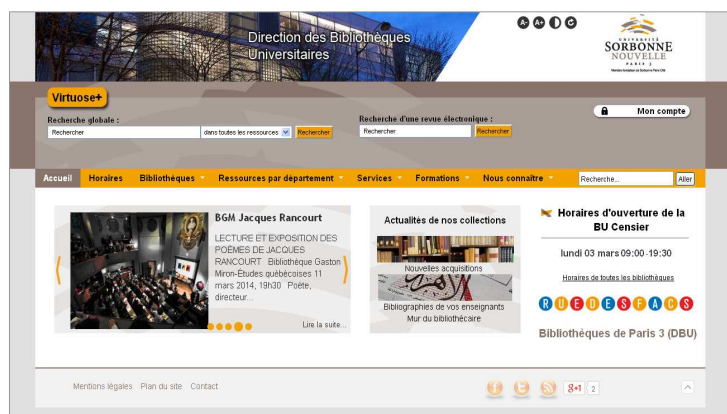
Direction des Bibliothèques Universitaires

A- A+

UNIVERSITÉ SORBONNE NOUVELLE PARIS 3

Virtuose+

Recherche globale :

Rechercher

dans toutes les ressources

Rechercher

Recherche d'une revue électronique :

Rechercher

Rechercher

Mon compte

Accueil | Horaires | Bibliothèques | Ressources par département | Services | Formations | Nous connaître

Recherche...

Aller

BGM Jacques Rancourt

LECTURE ET EXPOSITION DES POÈMES DE JACQUES RANCOURT Bibliothèque Gaston Miron-Études québécoises 11 mars 2014, 19h30 Poète, directeur...

Lire la suite...

Actualités de nos collections

Nouvelles acquisitions

Bibliographies de vos enseignants

Mur du bibliothécaire

Horaires d'ouverture de la BU Censier

lundi 03 mars 09:00 -19:30

Horaires de toutes les bibliothèques

RUEDESFACS

Bibliothèques de Paris 3 (DBU)

Mentions légales Plan du site Contact

g+1 2